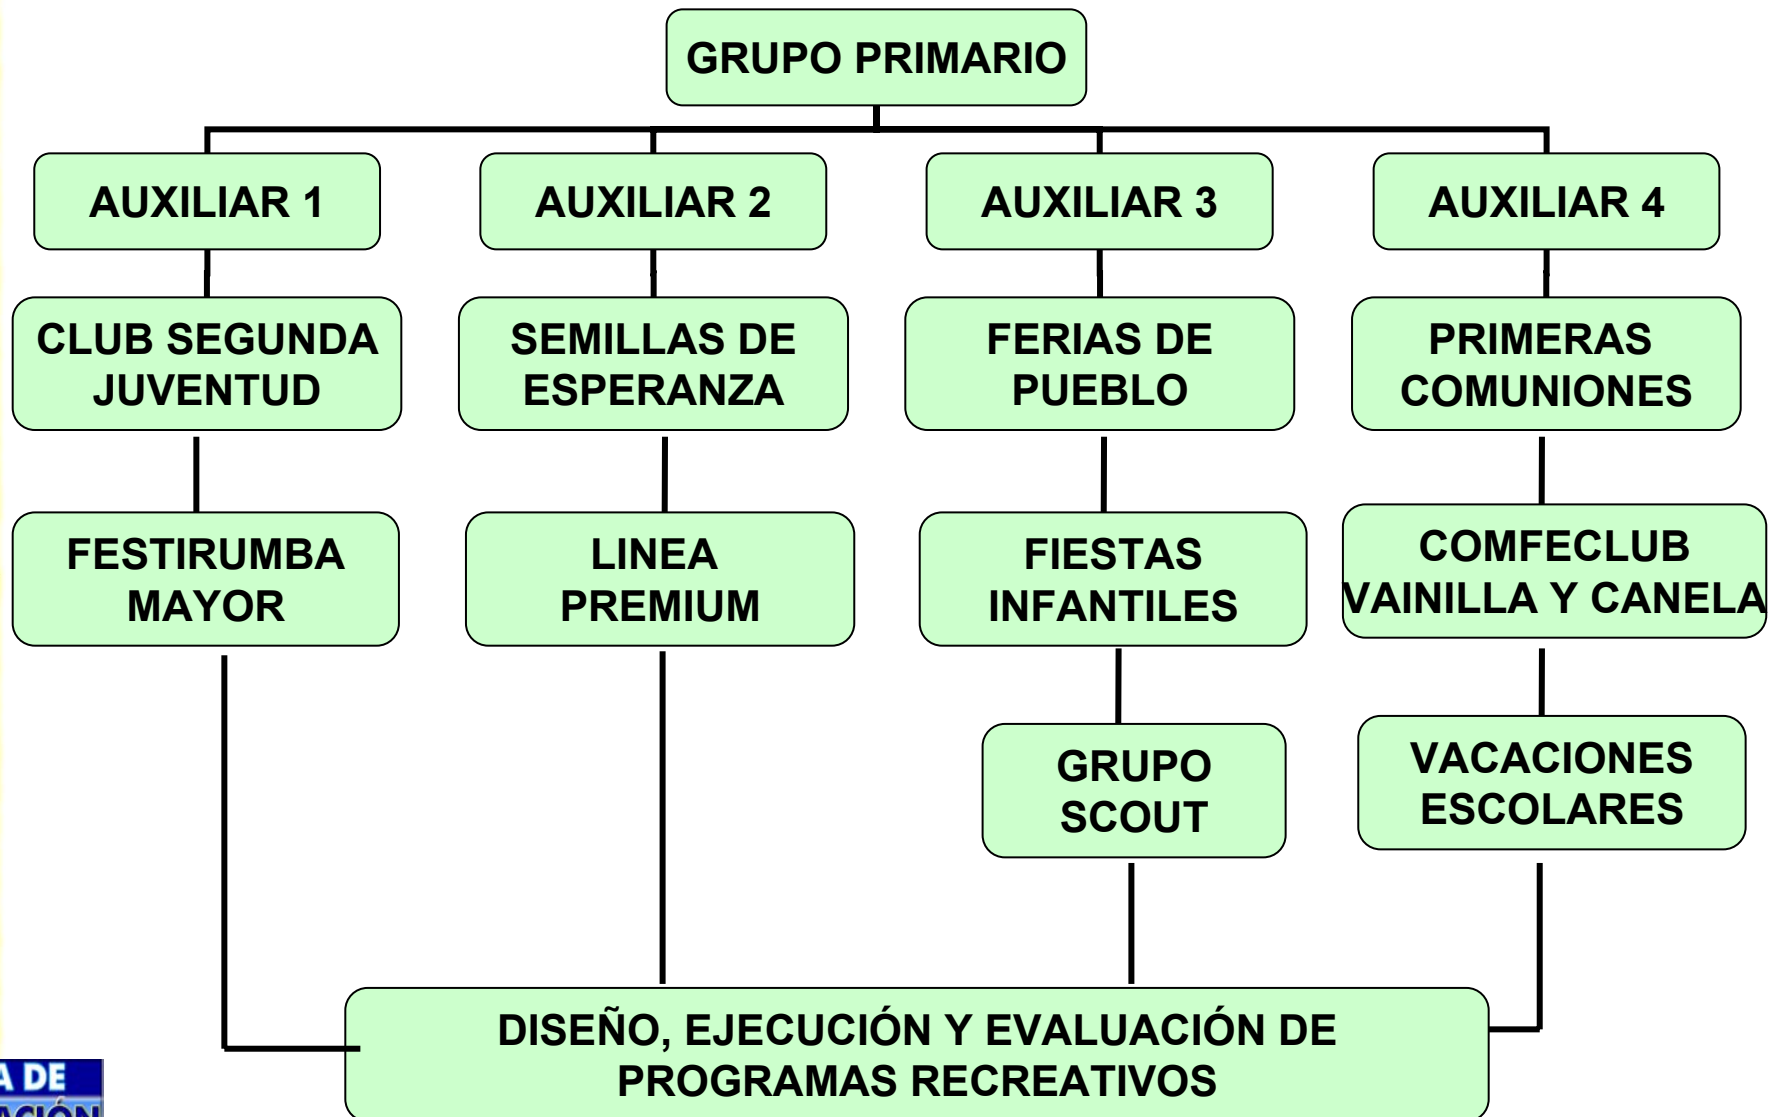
GRUPO PRIMARIO

AUXILIAR 1

AUXILIAR 2

AUXILIAR 3

AUXILIAR 4

CLUB SEGUNDA JUVENTUD

SEMILLAS DE ESPERANZA

FERIAS DE PUEBLO

PRIMERAS COMUNIONES

FESTIRUMBA MAYOR

LINEA PREMIUM

FIESTAS INFANTILES

COMFECLUB VAINILLA Y CANELA

GRUPO SCOUT

VACACIONES ESCOLARES

DISEÑO, EJECUCIÓN Y EVALUACIÓN DE PROGRAMAS RECREATIVOS

A DE
ACIÓN